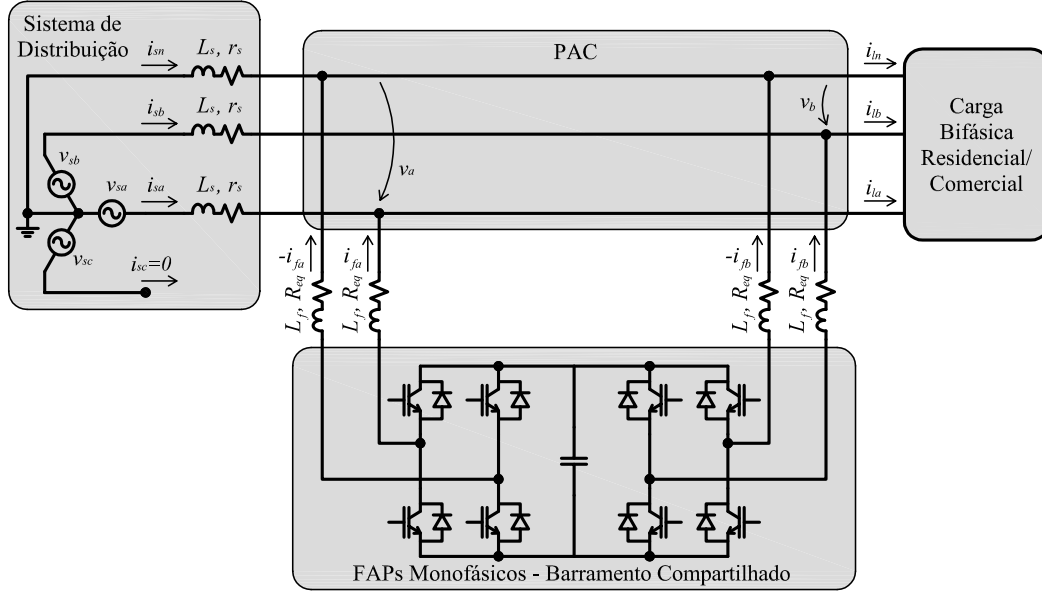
Sistema de Distribuição

$i_{sn}$ $L_s$, $r_s$

$i_{sb}$ $L_s$, $r_s$

$v_{sb}$

$v_{sa}$ $i_{sa}$ $L_s$, $r_s$

$v_{sc}$

$i_{sc}=0$

PAC

$v_a$

$v_b$

$i_{ln}$

$i_{lb}$

$i_{la}$

Carga Bifásica Residencial/ Comercial

$-i_{fa}$ $i_{fa}$

$L_f$, $R_{eq}$ $L_f$, $R_{eq}$

$-i_{fb}$ $i_{fb}$

$L_f$, $R_{eq}$ $L_f$, $R_{eq}$

FAPs Monofásicos - Barramento Compartilhado